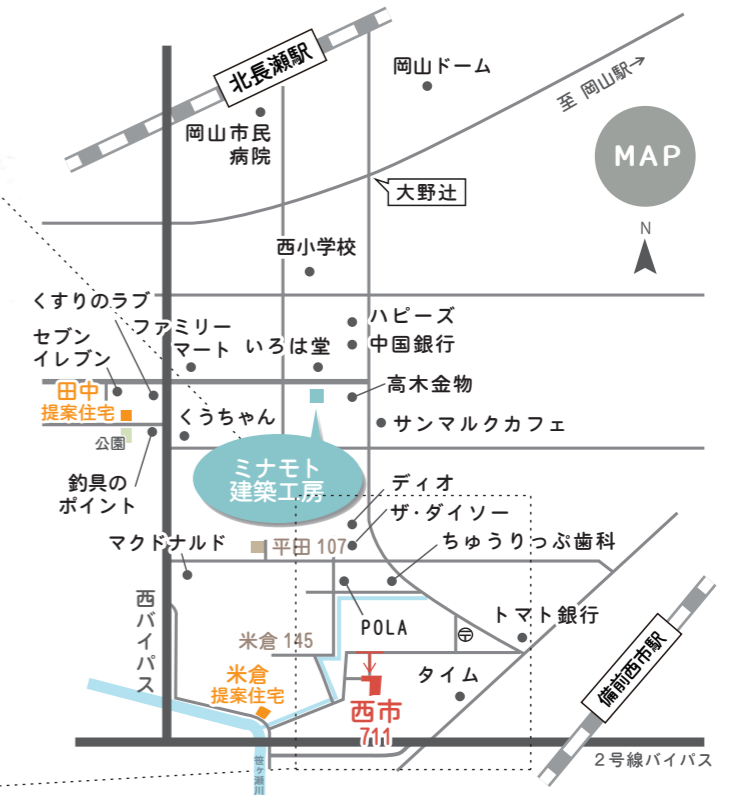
北長瀬駅

岡山ドーム

至 岡山駅

岡山市民病院

MAP

大野辻

N

西小学校

くすりのラブ

ファミリーマート

いろは堂

ハピーズ

中国銀行

セブンイレブン

田中
提案住宅

高木金物

くうちゃん

サンマルクカフェ

公園

ミナモト
建築工房

釣具のポイント

ディオ

ザ・ダイソー

マクドナルド

平田 107

ちゅうりっぷ歯科

西バイパス

POLA

トマト銀行

米倉 145

米倉
提案住宅

タイム

西市
711

備前西市駅

笹ヶ瀬川

2号線バイパス